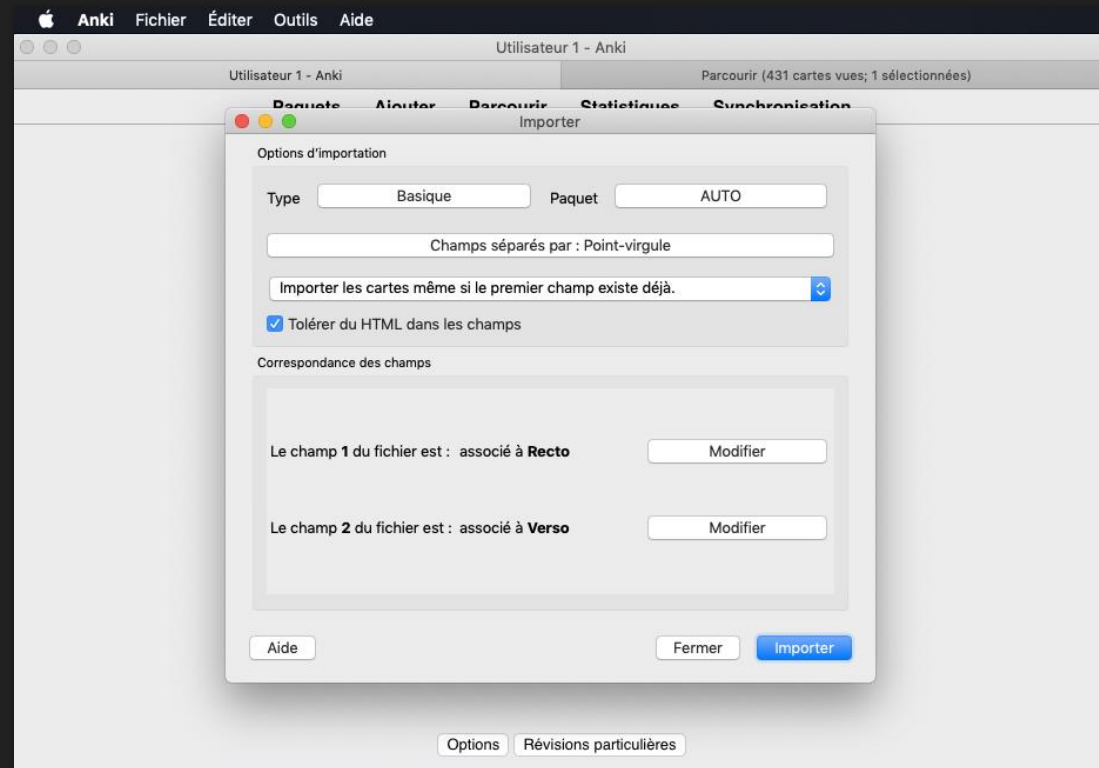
Anki Fichier Éditer Outils Aide

Utilisateur 1 - Anki

Utilisateur 1 - Anki

Parcourir (431 cartes vues; 1 sélectionnées)

Paquets Ajouter Parcourir Statistiques Synchronisation

Importer

Options d'importation

Type Basique

Paquet AUTO

Champs séparés par : Point-virgule

Importer les cartes même si le premier champ existe déjà.

Tolérer du HTML dans les champs

Correspondance des champs

Le champ **1** du fichier est : associé à **Recto**

Modifier

Le champ **2** du fichier est : associé à **Verso**

Modifier

Aide

Fermer

Importer

Options

Révisions particulières